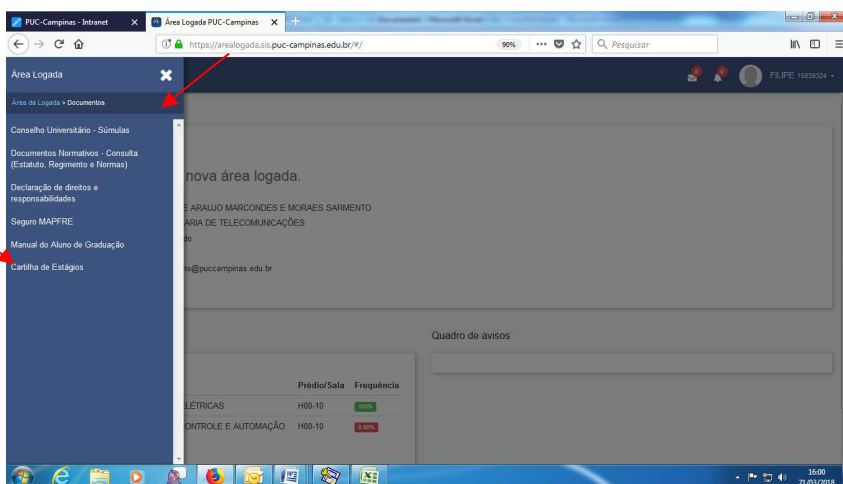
PUC-Campinas - Intranet
Área Logada PUC-Campinas
https://arealogada.sis.puc-campinas.edu.br/#/
90%
Pesquisar

Área Logada
Área da Logada > Documentos
Conselho Universitário - Súmulas
Documentos Normativos - Consulta (Estatuto, Regimento e Normas)
Declaração de direitos e responsabilidades
Seguro MAPFRE
Manual do Aluno de Graduação
Cartilha de Estágios

FILIPE 15039324

nova área logada.
E ARAUJO MARCONDES E MORAES SARMENTO
ARIA DE TELECOMUNICAÇÕES
do
ns@puccampinas.edu.br

Quadro de avisos

| | Prédio/Sala | Frequência |
|---|---|---|
| ELÉTRICAS | H08-10 | 100% |
| ONTROLE E AUTOMAÇÃO | H08-10 | 0.00% |

16:00
21/03/2018